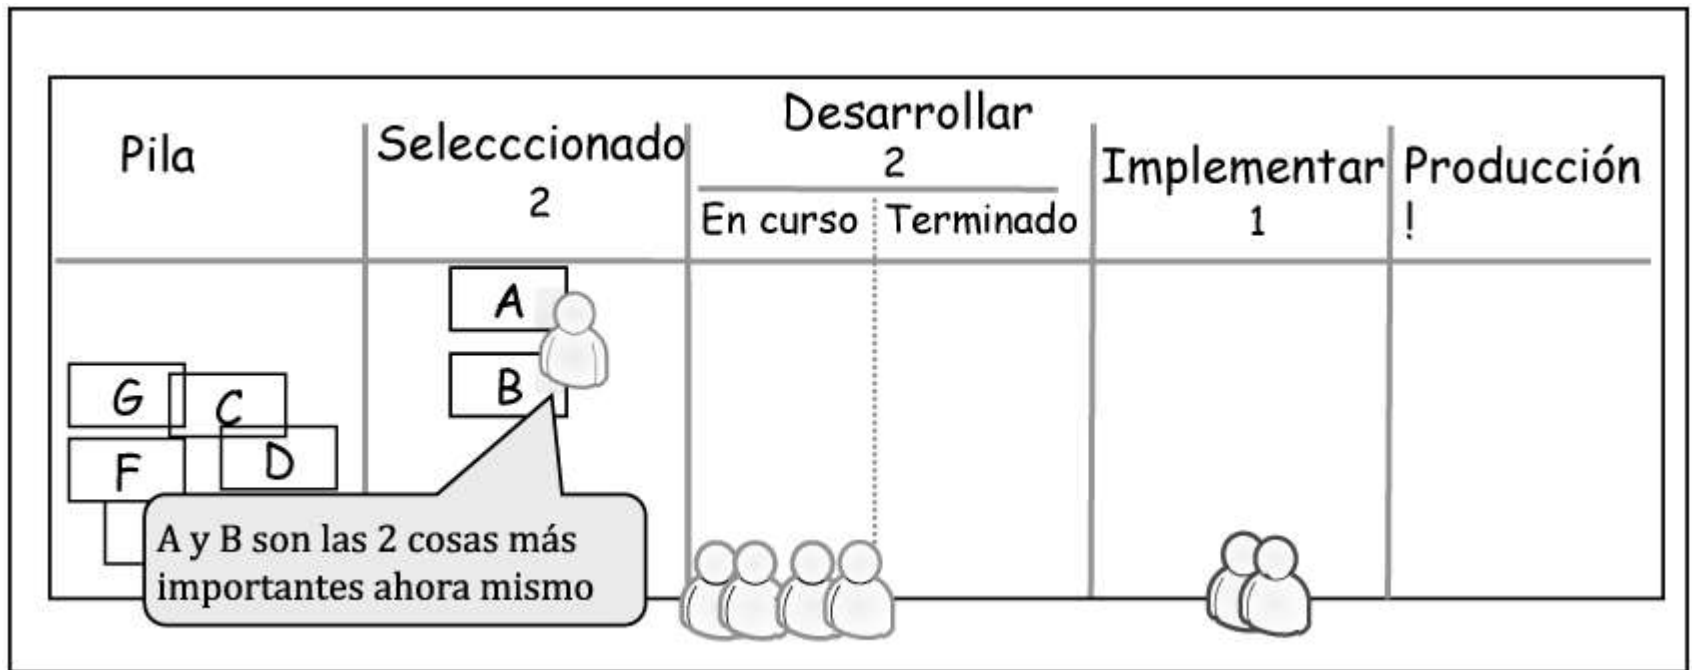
| Pila | Selecccionado 2 | Desarrollar 2 — En curso | Desarrollar 2 — Terminado | Implementar 1 | Producción ! |
|---|---|---|---|---|---|
| G C F D | A B | | | | |

A y B son las 2 cosas más importantes ahora mismo